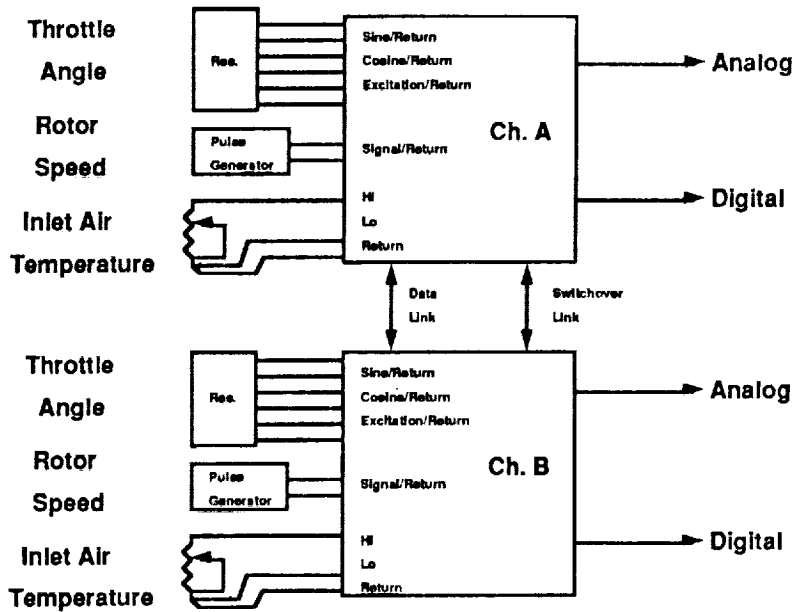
Throttle
Angle
Res.
Sine/Return
Cosine/Return
Excitation/Return
Analog
Rotor
Speed
Pulse
Generator
Signal/Return
Ch. A
Inlet Air
Temperature
Hi
Lo
Return
Digital

Data
Link
Switchover
Link

Throttle
Angle
Res.
Sine/Return
Cosine/Return
Excitation/Return
Analog
Rotor
Speed
Pulse
Generator
Signal/Return
Ch. B
Inlet Air
Temperature
Hi
Lo
Return
Digital